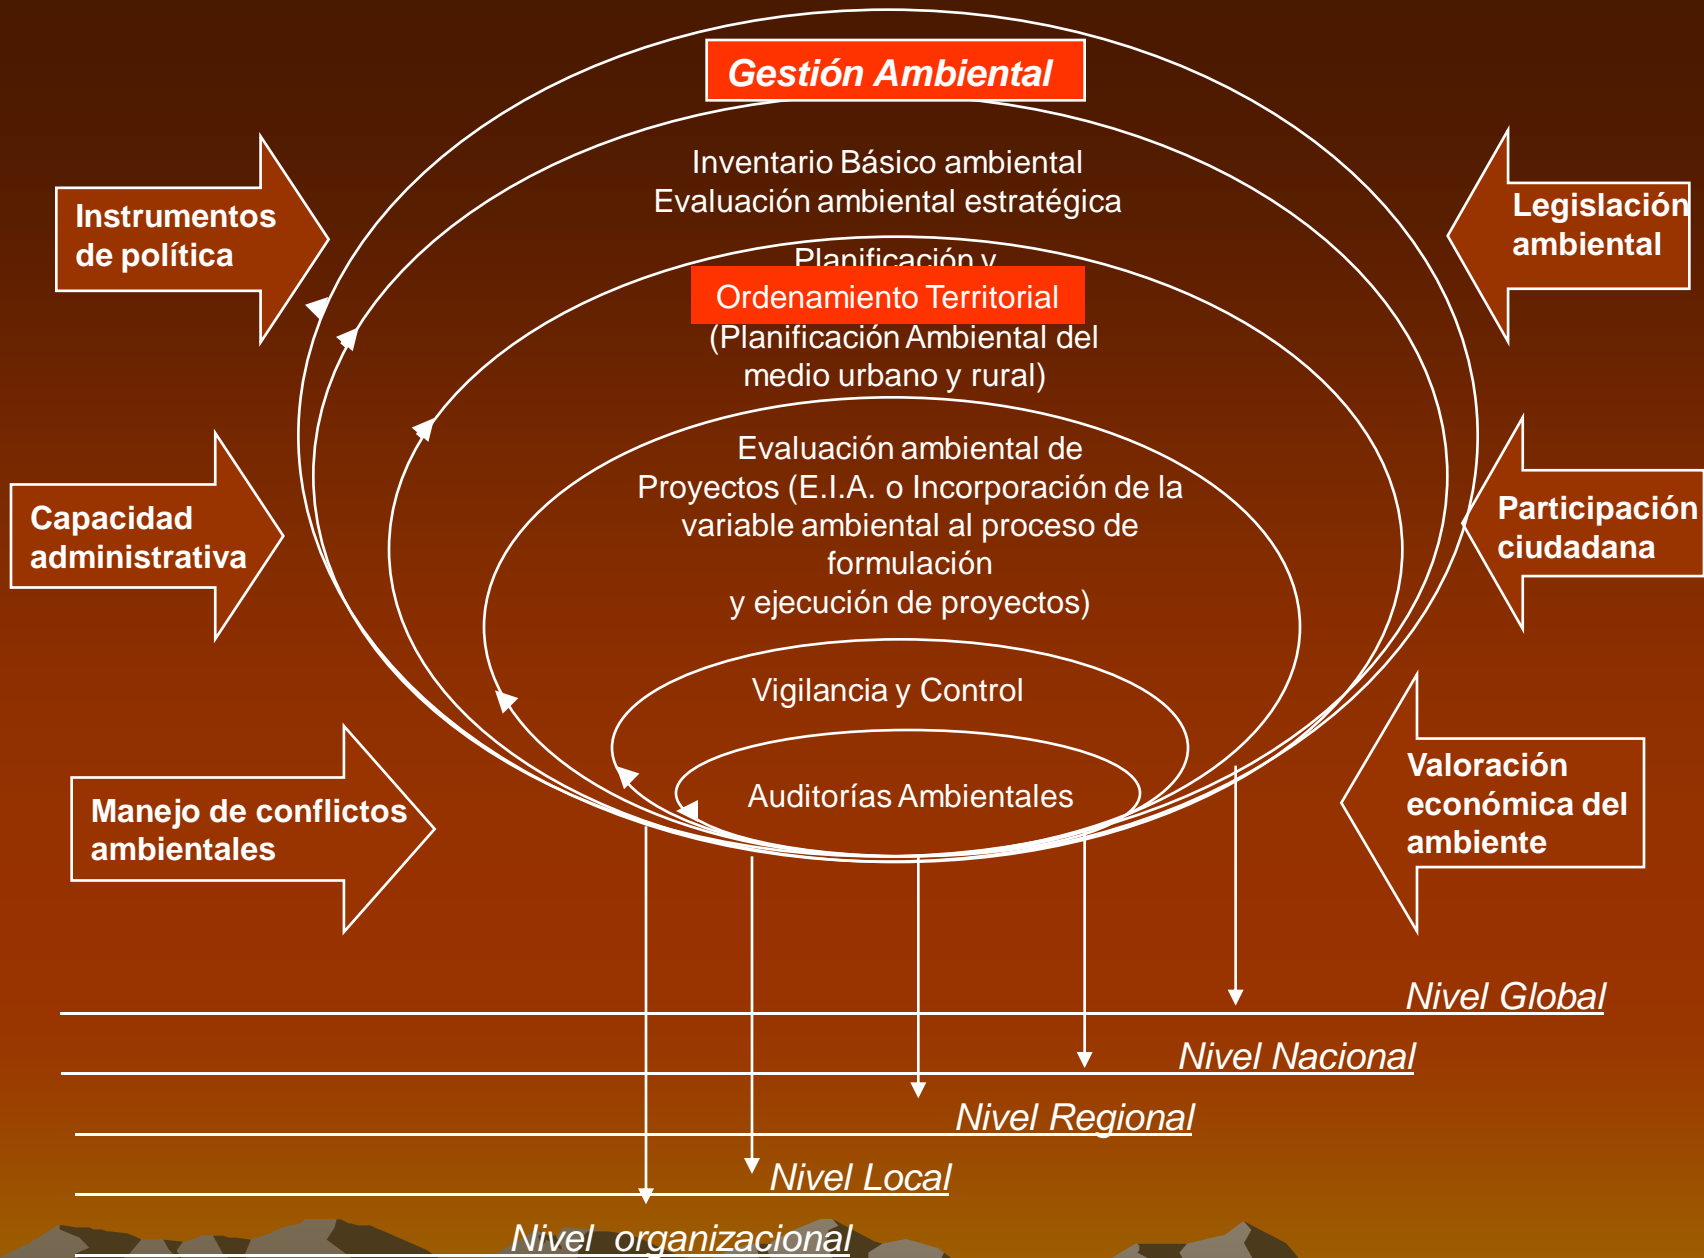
Gestión Ambiental

Inventario Básico ambiental
Evaluación ambiental estratégica

Planificación y
Ordenamiento Territorial
(Planificación Ambiental del medio urbano y rural)

Evaluación ambiental de Proyectos (E.I.A. o Incorporación de la variable ambiental al proceso de formulación
y ejecución de proyectos)

Vigilancia y Control

Auditorías Ambientales

Instrumentos de política

Capacidad administrativa

Manejo de conflictos ambientales

Legislación ambiental

Participación ciudadana

Valoración económica del ambiente

Nivel Global

Nivel Nacional

Nivel Regional

Nivel Local

Nivel organizacional